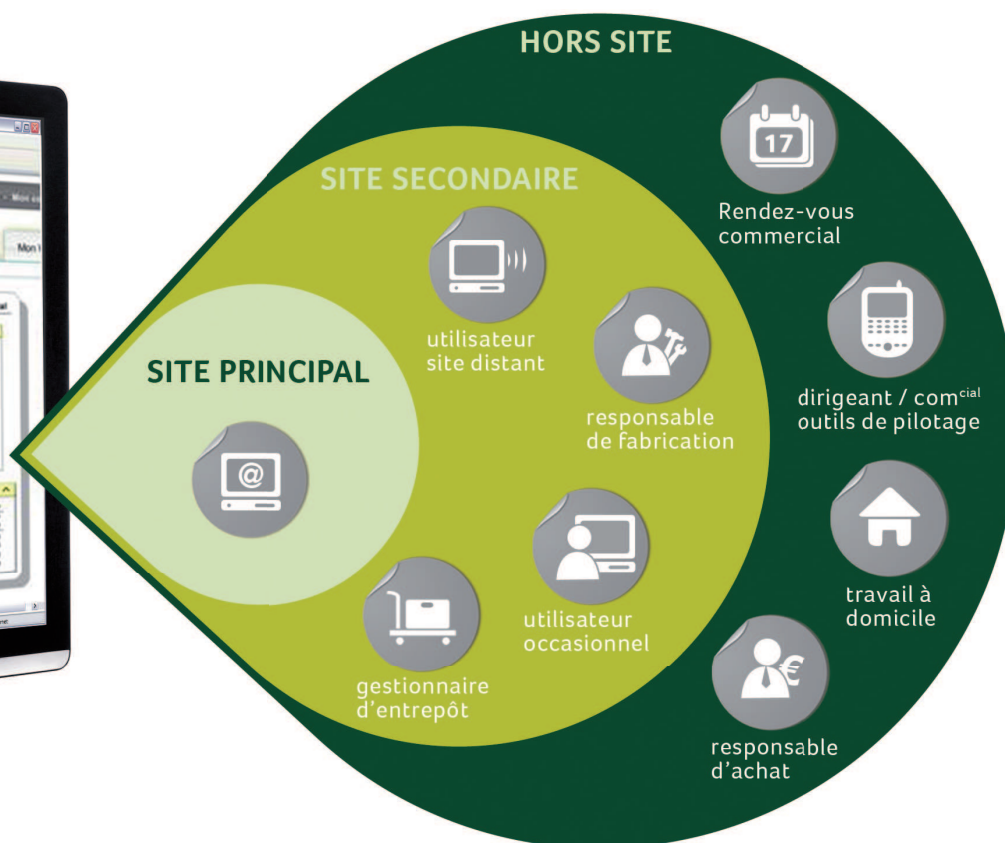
HORS SITE

SITE SECONDAIRE

SITE PRINCIPAL

17

Rendez-vous commercial

utilisateur site distant

responsable de fabrication

dirigeant / com$^{cial}$ outils de pilotage

travail à domicile

utilisateur occasionnel

gestionnaire d'entrepôt

responsable d'achat